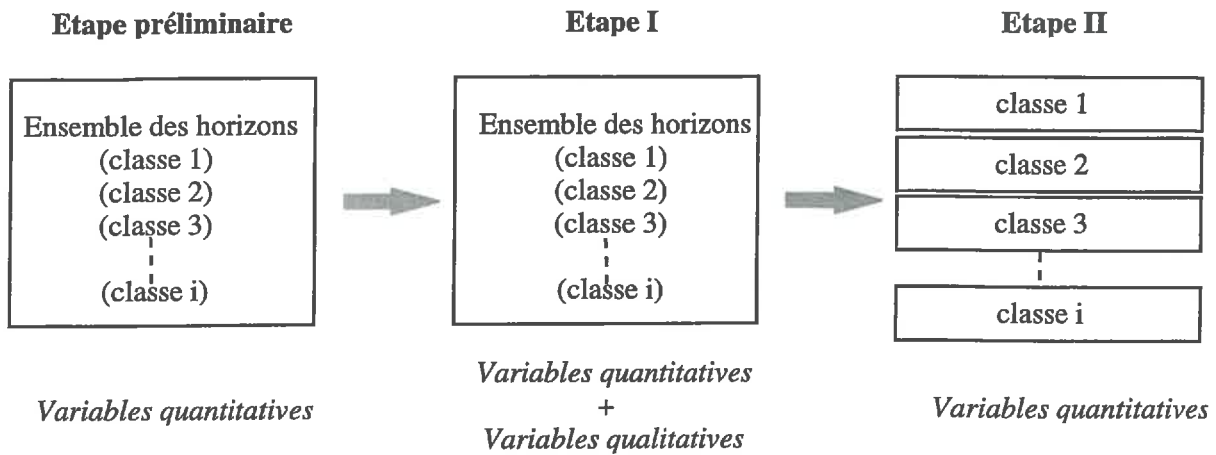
Etape préliminaire

Ensemble des horizons
(classe 1)
(classe 2)
(classe 3)
(classe i)

Variables quantitatives

Etape I

Ensemble des horizons
(classe 1)
(classe 2)
(classe 3)
(classe i)

Variables quantitatives
+
Variables qualitatives

Etape II

classe 1
classe 2
classe 3
classe i

Variables quantitatives